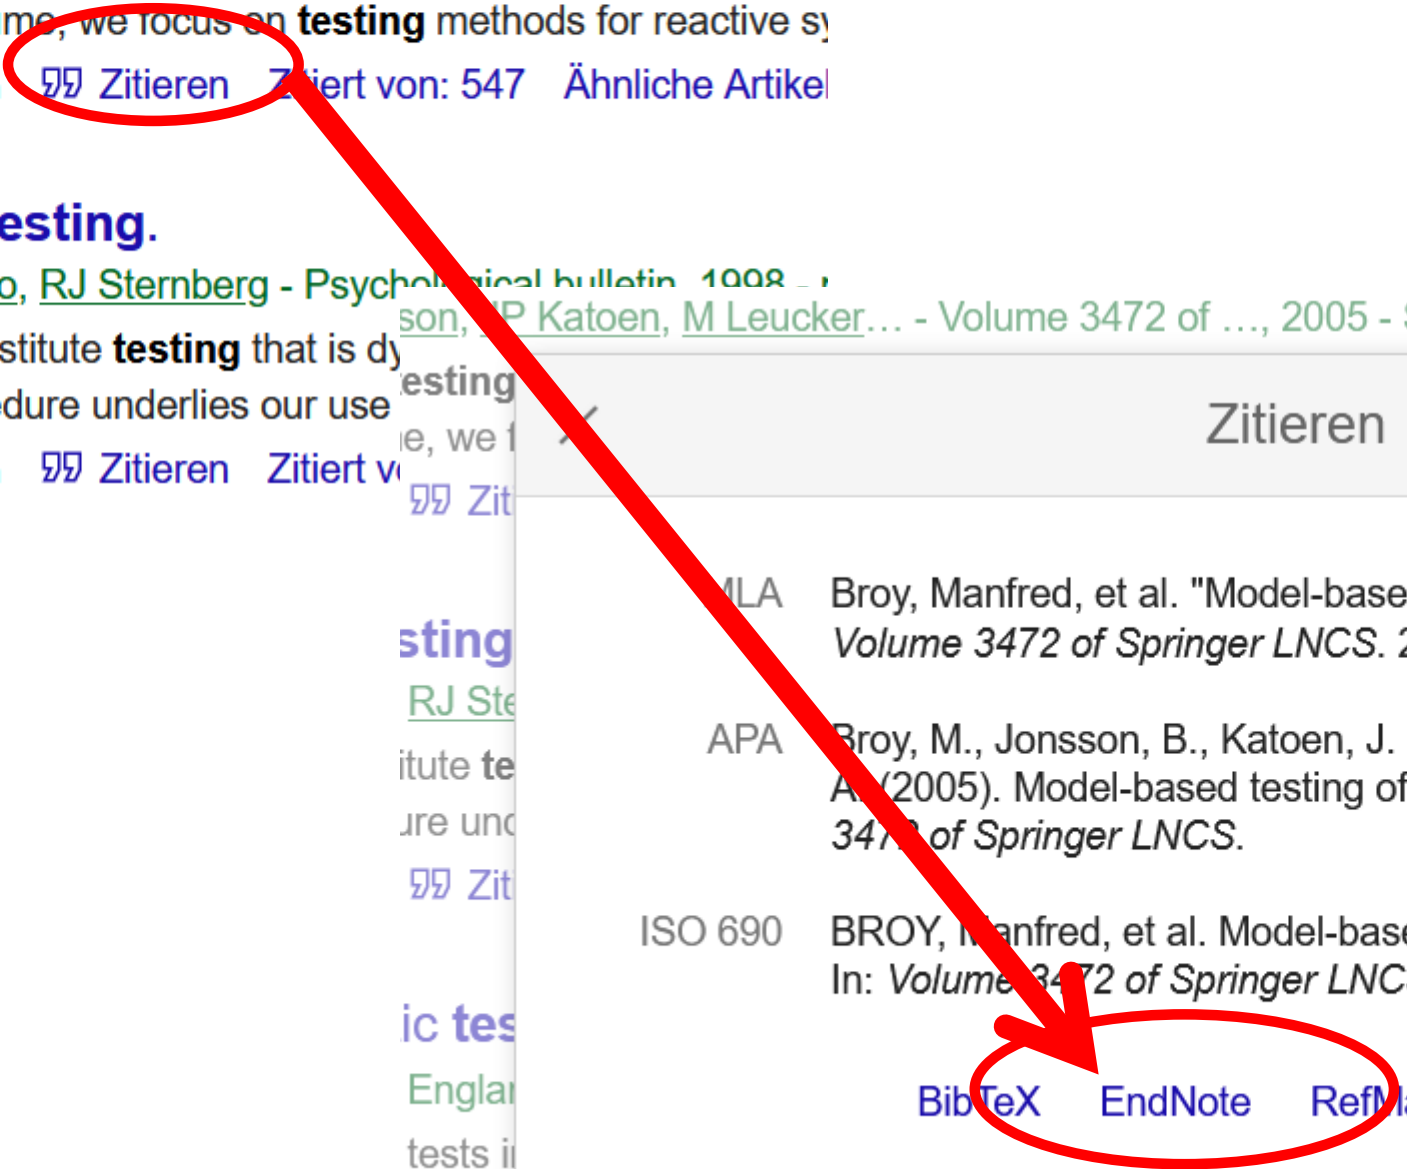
me, we focus on testing methods for reactive sy

Zitieren Zitiert von: 547 Ähnliche Artikel

esting.

o, RJ Sternberg - Psychological bulletin, 1998

stitute testing that is dy

dure underlies our use

Zitieren Zitiert v

son, JP Katoen, M Leucker… - Volume 3472 of …, 2005 -

esting

e, we f

Zit

sting

RJ Ste

itute te

ire unc

Zit

ic tes

Englar

tests i

Zitieren

MLA Broy, Manfred, et al. "Model-base Volume 3472 of Springer LNCS. 2

APA Broy, M., Jonsson, B., Katoen, J. A. (2005). Model-based testing of 3472 of Springer LNCS.

ISO 690 BROY, Manfred, et al. Model-base In: Volume 3472 of Springer LNC

BibTeX EndNote RefMa